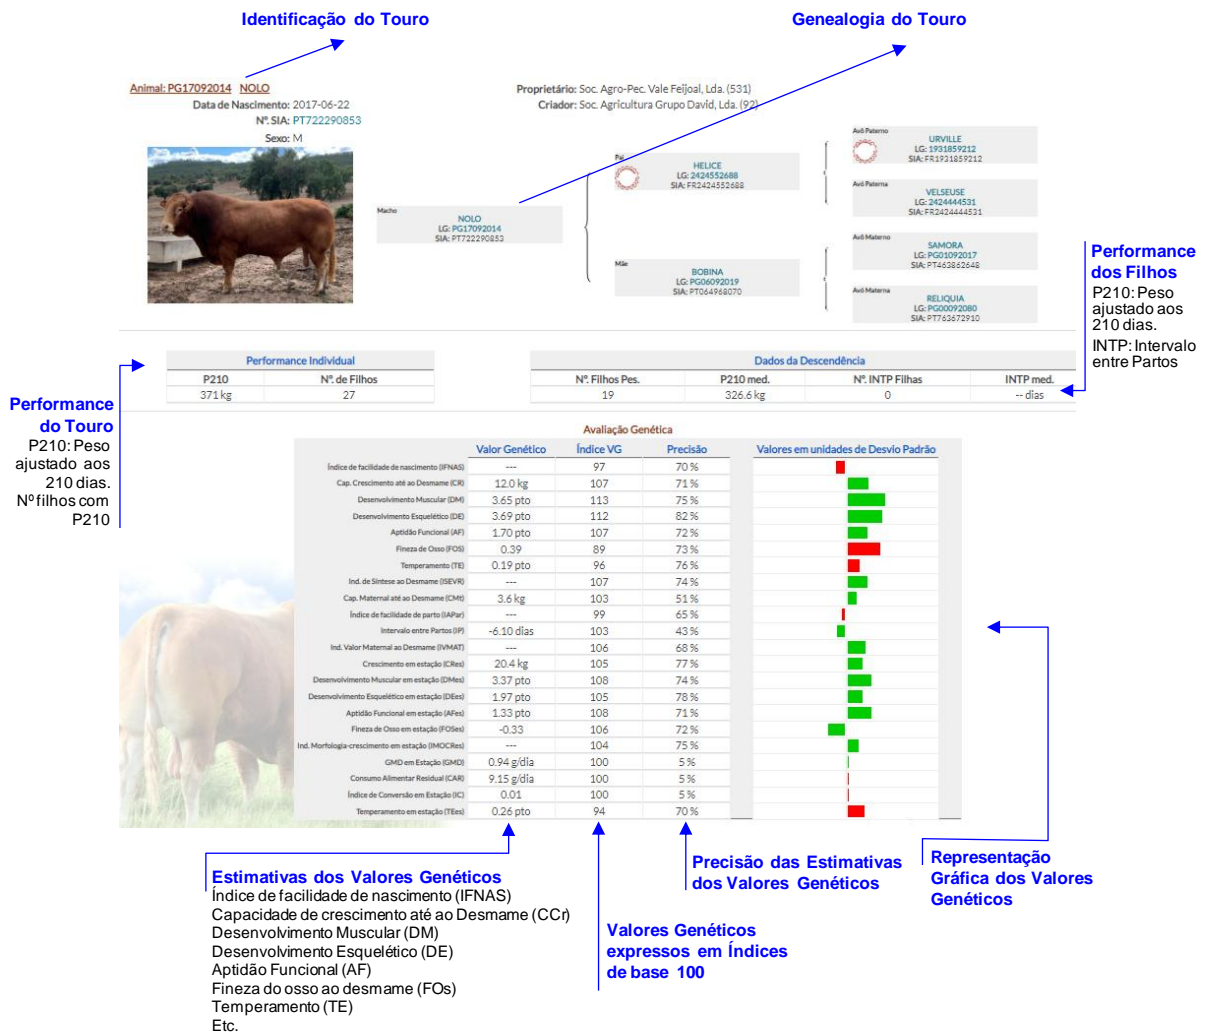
Identificação do Touro

Genealogia do Touro

Animal: PG17092014 NOLO
Data de Nascimento: 2017-06-22
Nº. SIA: PT722290853
Sexo: M

Proprietário: Soc. Agro-Pec. Vale Feijoal, Lda. (531)
Criador: Soc. Agricultura Grupo David, Lda. (92)

Macho
NOLO
LG: PG17092014
SIA: PT722290853

Pai
HELICE
LG: 2424552688
SIA: FR2424552688

Mãe
BOBINA
LG: PG06092019
SIA: PT064968070

Avô Paterno
URVILLE
LG: 1931859212
SIA: FR1931859212

Avó Paterna
VELSEUSE
LG: 2424444531
SIA: FR2424444531

Avô Materno
SAMORA
LG: PG01092017
SIA: PT463862648

Avó Materna
RELIQUIA
LG: PG00092080
SIA: PT763672910

Performance dos Filhos
P210: Peso ajustado aos 210 dias.
INTP: Intervalo entre Partos

Performance do Touro
P210: Peso ajustado aos 210 dias.
Nº filhos com P210

| Performance Individual | |
|---|---|
| P210 | Nº. de Filhos |
| 371 kg | 27 |

| Dados da Descendência | | | |
|---|---|---|---|
| Nº. Filhos Pes. | P210 med. | Nº. INTP Filhas | INTP med. |
| 19 | 326.6 kg | 0 | -- dias |

Avaliação Genética

| | Valor Genético | Índice VG | Precisão | Valores em unidades de Desvio Padrão |
|---|---|---|---|---|
| Índice de facilidade de nascimento (IFNAS) | --- | 97 | 70 % | |
| Cap. Crescimento até ao Desmame (CR) | 12.0 kg | 107 | 71 % | |
| Desenvolvimento Muscular (DM) | 3.65 pto | 113 | 75 % | |
| Desenvolvimento Esquelético (DE) | 3.69 pto | 112 | 82 % | |
| Aptidão Funcional (AF) | 1.70 pto | 107 | 72 % | |
| Fineza de Osso (FOS) | 0.39 | 89 | 73 % | |
| Temperamento (TE) | 0.19 pto | 96 | 76 % | |
| Ind. de Sintese ao Desmame (ISEVR) | --- | 107 | 74 % | |
| Cap. Maternal até ao Desmame (CMt) | 3.6 kg | 103 | 51 % | |
| Índice de facilidade de parto (IAPar) | --- | 99 | 65 % | |
| Intervalo entre Partos (IP) | -6.10 dias | 103 | 43 % | |
| Ind. Valor Maternal ao Desmame (IVMAT) | --- | 106 | 68 % | |
| Crescimento em estação (CRes) | 20.4 kg | 105 | 77 % | |
| Desenvolvimento Muscular em estação (DMes) | 3.37 pto | 108 | 74 % | |
| Desenvolvimento Esquelético em estação (DEes) | 1.97 pto | 105 | 78 % | |
| Aptidão Funcional em estação (AFes) | 1.33 pto | 108 | 71 % | |
| Fineza de Osso em estação (FOSes) | -0.33 | 106 | 72 % | |
| Ind. Morfologia-crescimento em estação (IMOCRes) | --- | 104 | 75 % | |
| GMD em Estação (GMD) | 0.94 g/dia | 100 | 5 % | |
| Consumo Alimentar Residual (CAR) | 9.15 g/dia | 100 | 5 % | |
| Índice de Conversão em Estação (IC) | 0.01 | 100 | 5 % | |
| Temperamento em estação (TEes) | 0.26 pto | 94 | 70 % | |

Estimativas dos Valores Genéticos
Índice de facilidade de nascimento (IFNAS)
Capacidade de crescimento até ao Desmame (CCr)
Desenvolvimento Muscular (DM)
Desenvolvimento Esquelético (DE)
Aptidão Funcional (AF)
Fineza do osso ao desmame (FOs)
Temperamento (TE)
Etc.

Valores Genéticos expressos em Índices de base 100

Precisão das Estimativas dos Valores Genéticos

Representação Gráfica dos Valores Genéticos